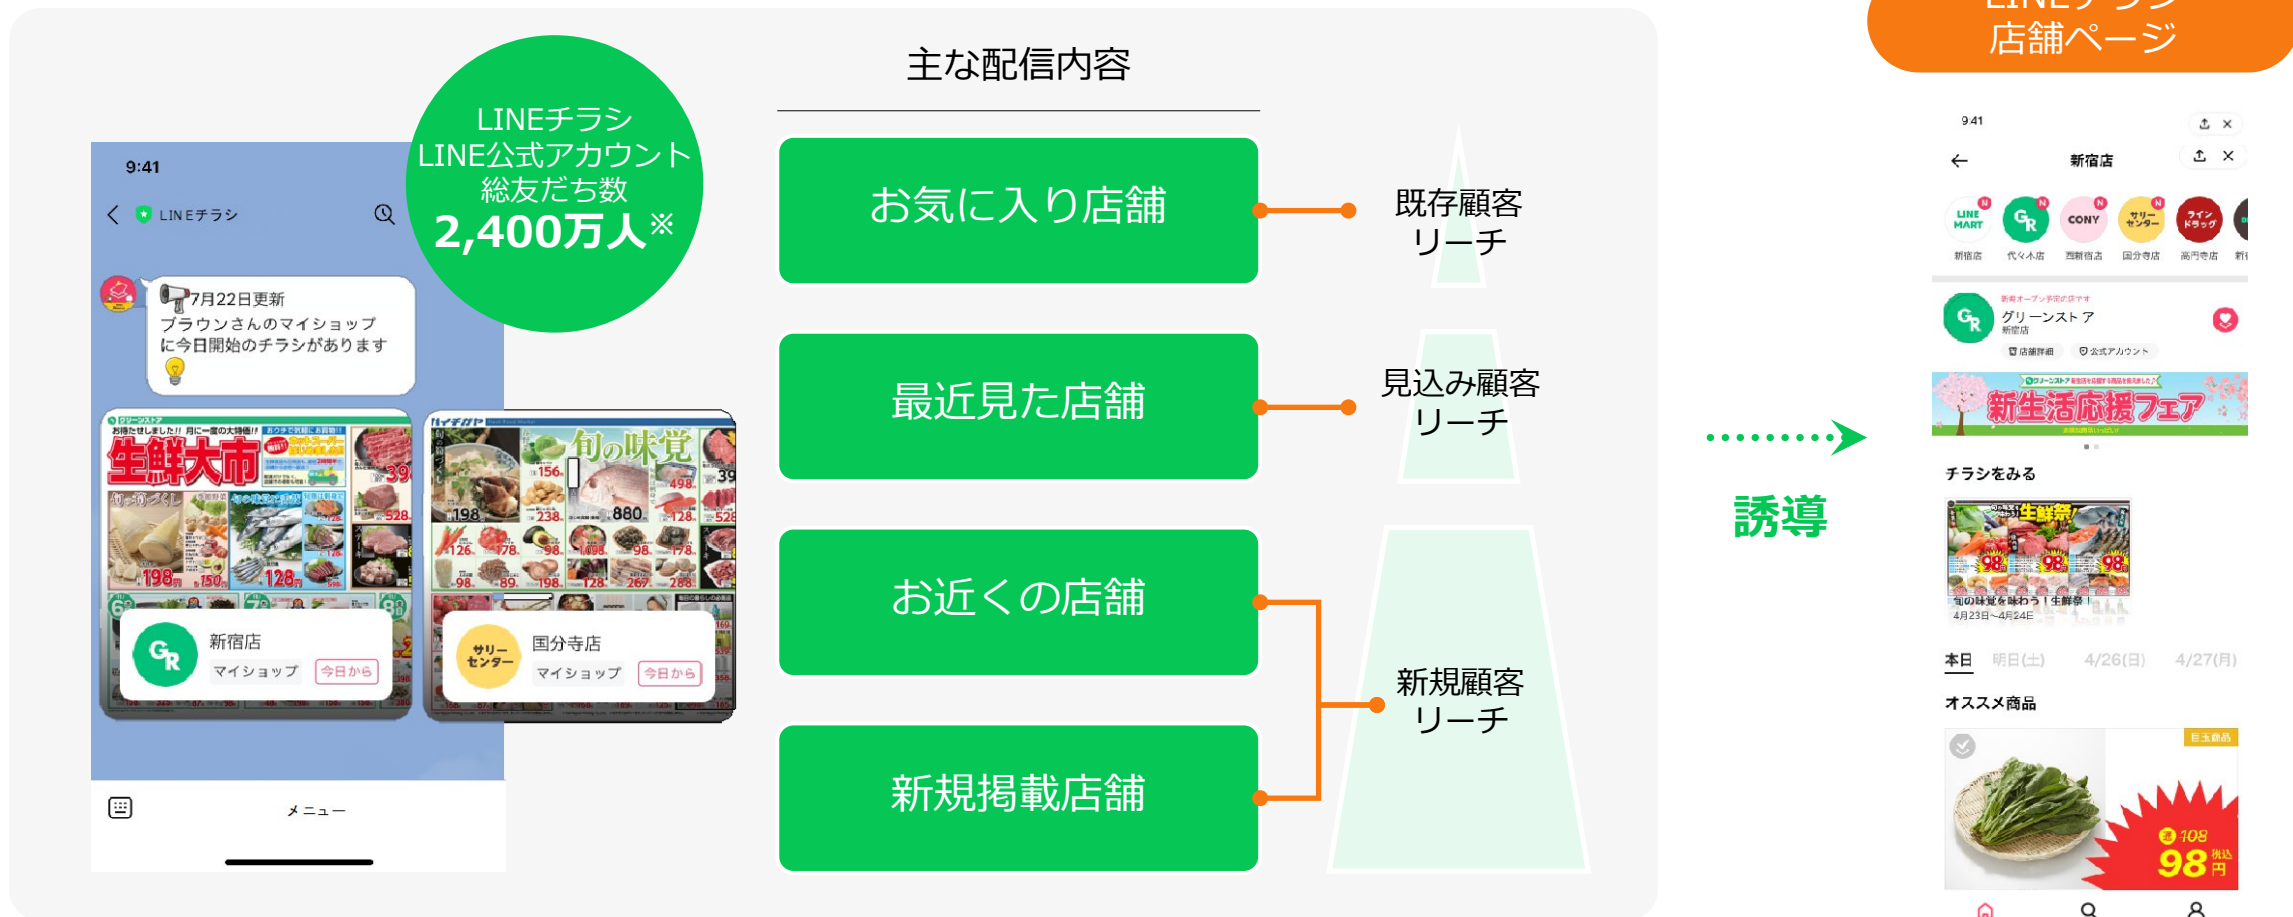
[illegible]
店舗ページ

LINEチラシ
LINE公式アカウント
総友だち数
2,400万人※

9:41
LINEチラシ
7月22日更新
ブラウンさんのマイショップに今日開始のチラシがあります

新宿店
マイショップ 今日から

国分寺店
マイショップ 今日から

メニュー

主な配信内容

お気に入り店舗
既存顧客リーチ

最近見た店舗
見込み顧客リーチ

お近くの店舗
新規顧客リーチ

新規掲載店舗

誘導

9:41
新宿店
新宿店 代々木店 西新宿店 国分寺店 高円寺店
グリーンストア
新宿店
店舗詳細 公式アカウント
新生活応援フェア
チラシをみる
生鮮祭
旬の味覚を味わう！生鮮祭！
4月23日〜4月24日
本日 明日(土) 4/26(日) 4/27(月)
オススメ商品
目玉商品
108
98円